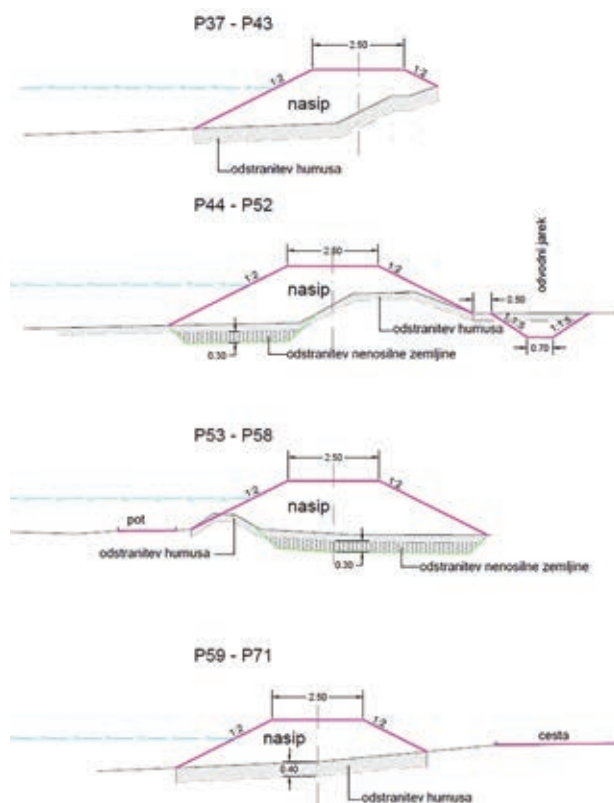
P37 - P43

2.50

1:2

1:2

nasip

odstranitev humusa

P44 - P52

2.50

1:2

1:2

nasip

odvodni jarek

0.50

1:1.5

1:1.5

0.70

odstranitev humusa

0.30

odstranitev nenosilne zemljine

P53 - P58

2.50

1:2

1:2

nasip

pot

odstranitev humusa

0.30

odstranitev nenosilne zemljine

P59 - P71

2.50

1:2

1:2

nasip

cesta

0.40

odstranitev humusa